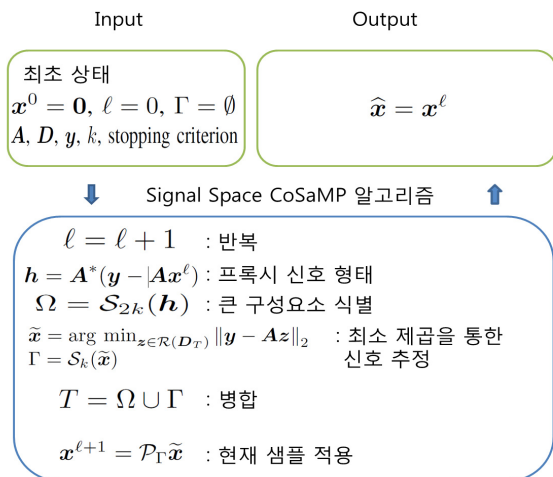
Input

Output

최초 상태
$\boldsymbol{x}^0 = \boldsymbol{0},\ \ell = 0,\ \Gamma = \emptyset$
$\boldsymbol{A}, \boldsymbol{D}, \boldsymbol{y}, k,$ stopping criterion

$\widehat{\boldsymbol{x}} = \boldsymbol{x}^\ell$

Signal Space CoSaMP 알고리즘

$\ell = \ell + 1$ : 반복

$\boldsymbol{h} = \boldsymbol{A}^*(\boldsymbol{y} - |\boldsymbol{A}\boldsymbol{x}^\ell)$ : 프록시 신호 형태

$\Omega = \mathcal{S}_{2k}(\boldsymbol{h})$ : 큰 구성요소 식별

$\widetilde{\boldsymbol{x}} = \arg\min_{\boldsymbol{z} \in \mathcal{R}(\boldsymbol{D}_T)} \|\boldsymbol{y} - \boldsymbol{A}\boldsymbol{z}\|_2$
$\Gamma = \mathcal{S}_k(\widetilde{\boldsymbol{x}})$ : 최소 제곱을 통한 신호 추정

$T = \Omega \cup \Gamma$ : 병합

$\boldsymbol{x}^{\ell+1} = \mathcal{P}_\Gamma \widetilde{\boldsymbol{x}}$ : 현재 샘플 적용